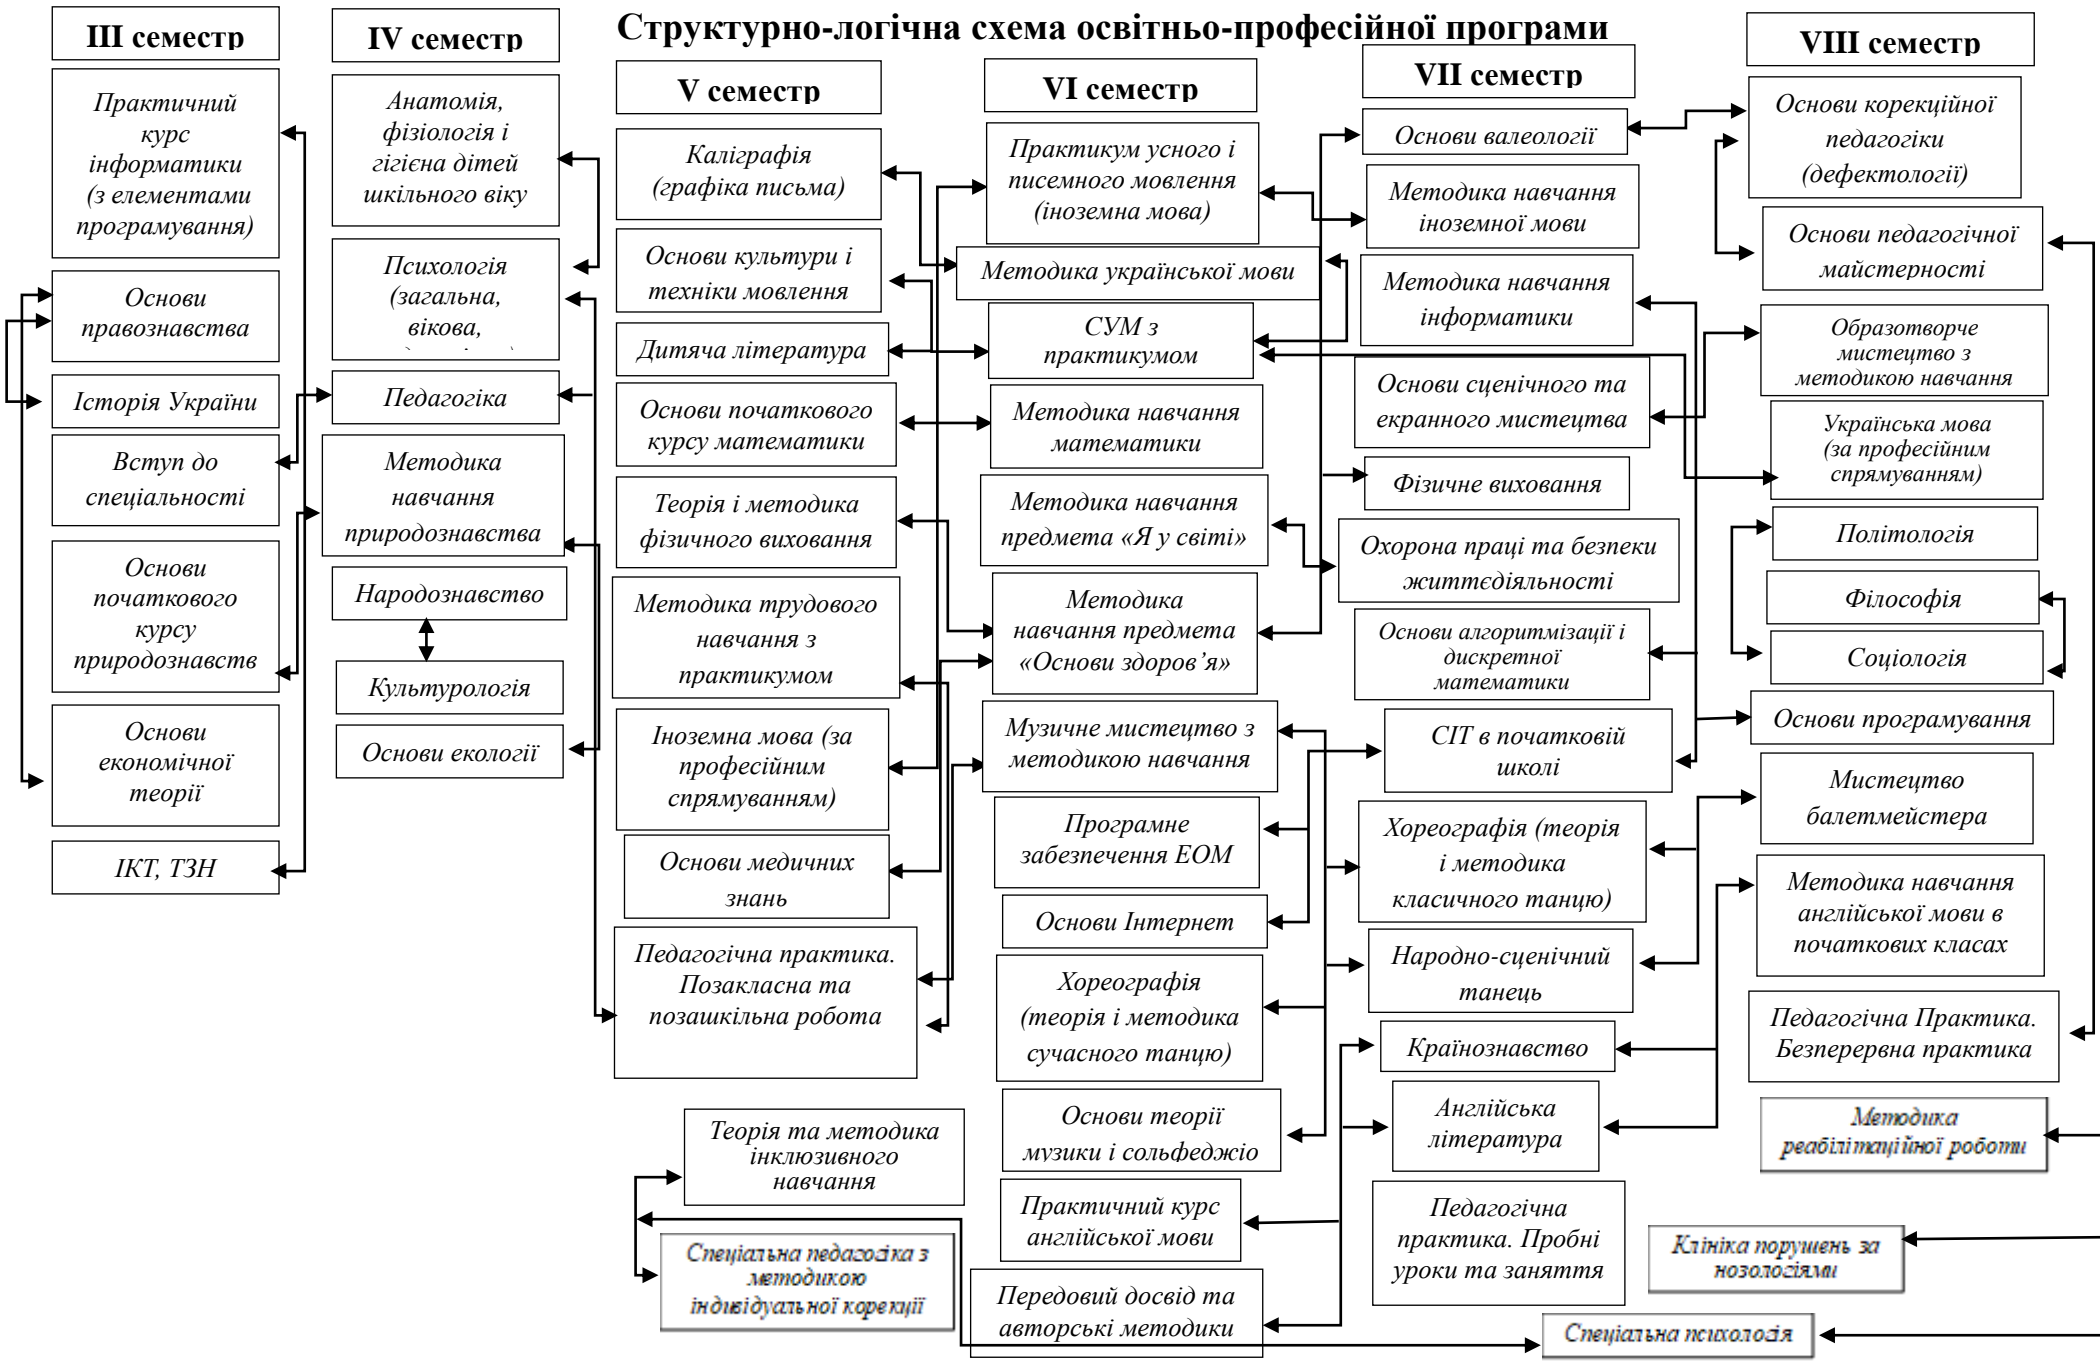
III семестр

IV семестр

Структурно-логічна схема освітньо-професійної програми

VIII семестр

V семестр

VI семестр

VII семестр

Практичний курс інформатики (з елементами програмування)

Анатомія, фізіологія і гігієна дітей шкільного віку

Каліграфія (графіка письма)

Практикум усного і писемного мовлення (іноземна мова)

Основи валеології

Основи корекційної педагогіки (дефектології)

Методика навчання іноземної мови

Основи педагогічної майстерності

Основи культури і техніки мовлення

Методика української мови

Психологія (загальна, вікова, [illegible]

Методика навчання інформатики

Основи правознавства

Дитяча література

СУМ з практикумом

Образотворче мистецтво з методикою навчання

Історія України

Педагогіка

Основи сценічного та екранного мистецтва

Основи початкового курсу математики

Методика навчання математики

Українська мова (за професійним спрямуванням)

Вступ до спеціальності

Методика навчання природознавства

Фізичне виховання

Теорія і методика фізичного виховання

Методика навчання предмета «Я у світі»

Політологія

Охорона праці та безпеки життєдіяльності

Основи початкового курсу природознавств

Народознавство

Філософія

Методика трудового навчання з практикумом

Методика навчання предмета «Основи здоров'я»

Основи алгоритмізації і дискретної математики

Соціологія

Культурологія

Основи програмування

Музичне мистецтво з методикою навчання

Основи економічної теорії

Основи екології

Іноземна мова (за професійним спрямуванням)

СІТ в початковій школі

Мистецтво балетмейстера

Програмне забезпечення ЕОМ

Хореографія (теорія і методика класичного танцю)

ІКТ, ТЗН

Основи медичних знань

Методика навчання англійської мови в початкових класах

Основи Інтернет

Народно-сценічний танець

Педагогічна практика. Позакласна та позашкільна робота

Хореографія (теорія і методика сучасного танцю)

Педагогічна Практика. Безперервна практика

Країнознавство

Основи теорії музики і сольфеджіо

Англійська література

Методика реабілітаційної роботи

Теорія та методика інклюзивного навчання

Практичний курс англійської мови

Педагогічна практика. Пробні уроки та заняття

Клініка порушень за нозологіями

Спеціальна педагогіка з методикою індивідуальної корекції

Передовий досвід та авторські методики

Спеціальна психологія